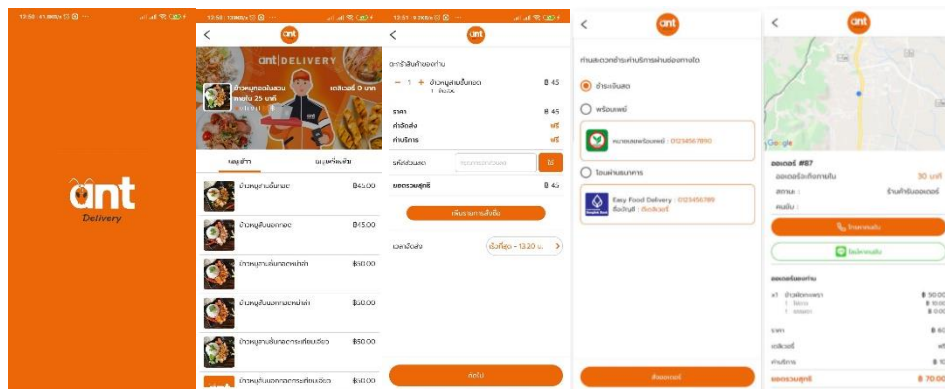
13:50

ant
Delivery

13:50

<

ant

ant | DELIVERY

ข้าวหมูทอดไม่มีสวน
ใกล้ 25 นาที
เดลิเวอรี่ 0 บาท

เมนูข้าว
เมนูเครื่องดื่ม

ข้าวหมูทอดไม่มีกระเทียม ฿45.00
ข้าวหมูทอดกระเทียม ฿45.00
ข้าวหมูทอดกระเทียมพริกไทย ฿50.00
ข้าวหมูทอดกระเทียมพริกไทย ฿50.00
ข้าวหมูทอดกระเทียมพริกเผา ฿50.00
ข้าวหมูทอดกระเทียมพริกเผา ฿50.00

13:51

<

ant

รายการสินค้าของท่าน

— 1 + ข้าวหมูทอดไม่มีกระเทียม ฿ 45

ราคา ฿ 45
ค่าจัดส่ง ฟรี
ค่าบริการ ฟรี

รหัสส่วนลด

ยอดรวมสุทธิ ฿ 45

เพิ่มรายการสั่งซื้อ

เวลาจัดส่ง เร็วที่สุด - 13:20 น.

ต่อไป

<

ant

ท่านสะดวกชำระค่าบริการผ่านช่องทางใด

ชำระเงินสด

พร้อมเพย์

หมายเลขพร้อมเพย์ : 0123456789

โอนผ่านธนาคาร

Easy Food Delivery : 0123456789
ชื่อบัญชี : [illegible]

สั่งออเดอร์

<

ant

Google

ออเดอร์ #87
ออเดอร์จะถึงภายใน 30 นาที
สถานะ : ร้านกำลังทำออเดอร์
คนส่ง :

โทรหาคนส่ง

แชทหาคนส่ง

ออเดอร์ของท่าน

x1 ข้าวผัดกะเพรา ฿ 50.00
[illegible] ฿ 0.00
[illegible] ฿ 0.00

ราคา ฿ 60
เดลิเวอรี่ ฟรี
ค่าบริการ ฿ 10
ยอดรวมสุทธิ ฿ 70.00